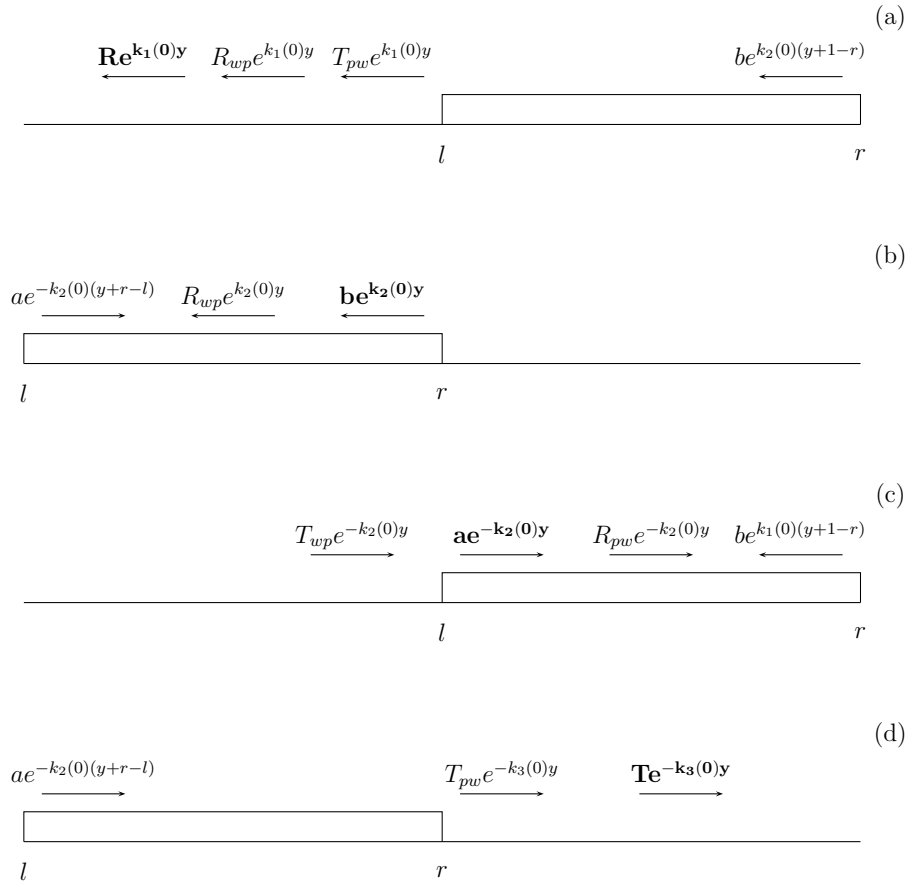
(a)

$\mathbf{Re^{k_1(0)y}}$ $R_{wp}e^{k_1(0)y}$ $T_{pw}e^{k_1(0)y}$ $be^{k_2(0)(y+1-r)}$

$l$ $r$

(b)

$ae^{-k_2(0)(y+r-l)}$ $R_{wp}e^{k_2(0)y}$ $\mathbf{be^{k_2(0)y}}$

$l$ $r$

(c)

$T_{wp}e^{-k_2(0)y}$ $\mathbf{ae^{-k_2(0)y}}$ $R_{pw}e^{-k_2(0)y}$ $be^{k_1(0)(y+1-r)}$

$l$ $r$

(d)

$ae^{-k_2(0)(y+r-l)}$ $T_{pw}e^{-k_3(0)y}$ $\mathbf{Te^{-k_3(0)y}}$

$l$ $r$